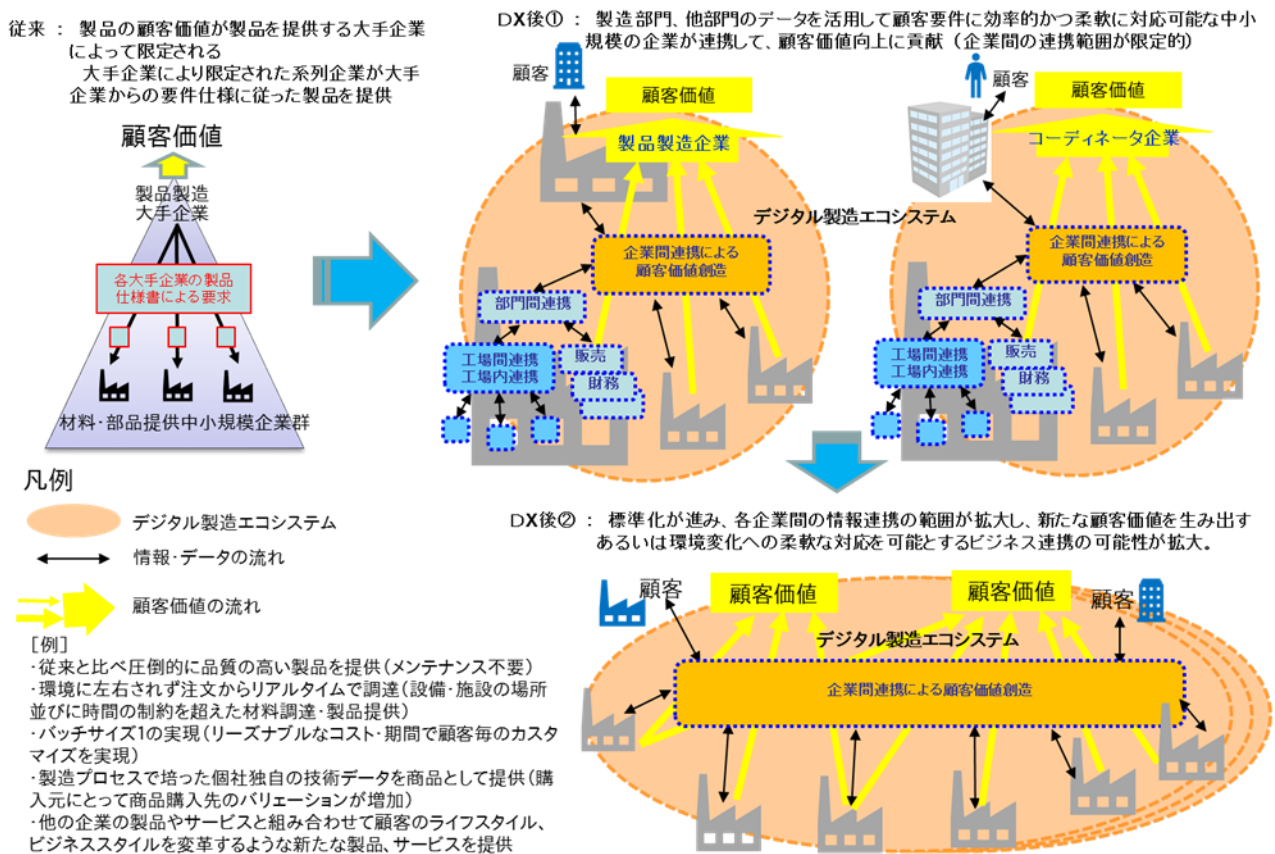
従来 ： 製品の顧客価値が製品を提供する大手企業によって限定される
大手企業により限定された系列企業が大手企業からの要件仕様に従った製品を提供

顧客価値
製品製造
大手企業
各大手企業の製品仕様書による要求
材料･部品提供中小規模企業群

DX後① ： 製造部門、他部門のデータを活用して顧客要件に効率的かつ柔軟に対応可能な中小規模の企業が連携して、顧客価値向上に貢献（企業間の連携範囲が限定的）

顧客
顧客価値
製品製造企業
デジタル製造エコシステム
企業間連携による顧客価値創造
部門間連携
工場間連携
工場内連携
販売
財務

顧客
顧客価値
コーディネータ企業
企業間連携による顧客価値創造
部門間連携
工場間連携
工場内連携
販売
財務

凡例
デジタル製造エコシステム
情報･データの流れ
顧客価値の流れ

［例］
･従来と比べ圧倒的に品質の高い製品を提供（メンテナンス不要）
･環境に左右されず注文からリアルタイムで調達（設備･施設の場所並びに時間の制約を超えた材料調達･製品提供）
･バッチサイズ1の実現（リーズナブルなコスト･期間で顧客毎のカスタマイズを実現）
･製造プロセスで培った個社独自の技術データを商品として提供（購入元にとって商品購入先のバリエーションが増加）
･他の企業の製品やサービスと組み合わせて顧客のライフスタイル、ビジネススタイルを変革するような新たな製品、サービスを提供

DX後② ： 標準化が進み、各企業間の情報連携の範囲が拡大し、新たな顧客価値を生み出すあるいは環境変化への柔軟な対応を可能とするビジネス連携の可能性が拡大。

顧客
顧客価値
顧客価値
顧客
デジタル製造エコシステム
企業間連携による顧客価値創造